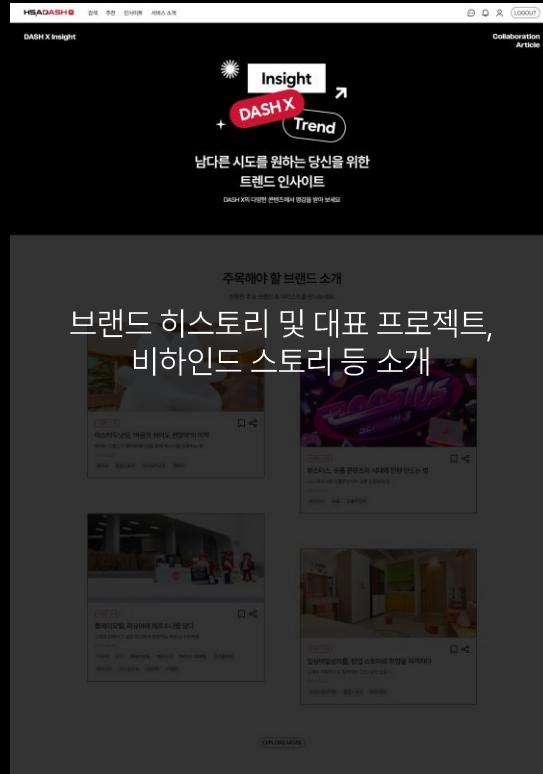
HSADASH 창작 추천 인사이트 서비스 소개 LOGOUT

DASH X Insight

Collaboration Article

Insight
DASH X
Trend

남다른 시도를 원하는 당신을 위한
트렌드 인사이트

DASH X의 다양한 콘텐츠에서 영감을 받아 보세요

주목해야 할 브랜드 소개

브랜드 히스토리 및 대표 프로젝트, 비하인드 스토리 등 소개

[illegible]

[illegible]

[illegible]

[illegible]

EXPLORE MORE